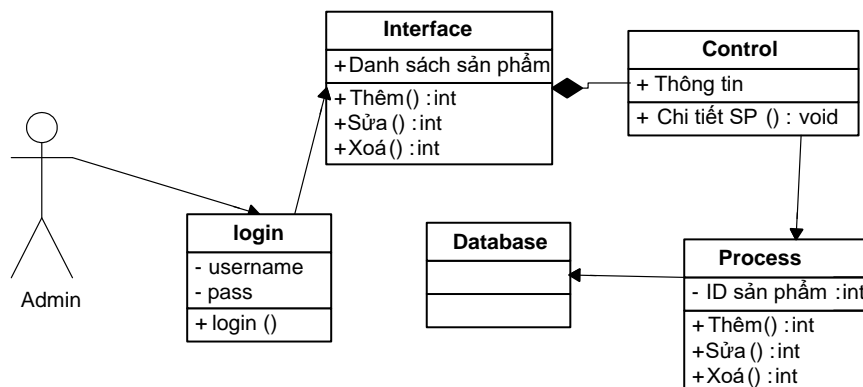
Interface

+Danh sách sản phẩm

+Thêm() :int
+Sửa () :int
+Xoá() :int

Control

+ Thông tin

+ Chi tiết SP () : void

Admin

login

- username
- pass

+ login ()

Database

Process

- ID sản phẩm :int

+Thêm() :int
+Sửa () :int
+Xoá() :int